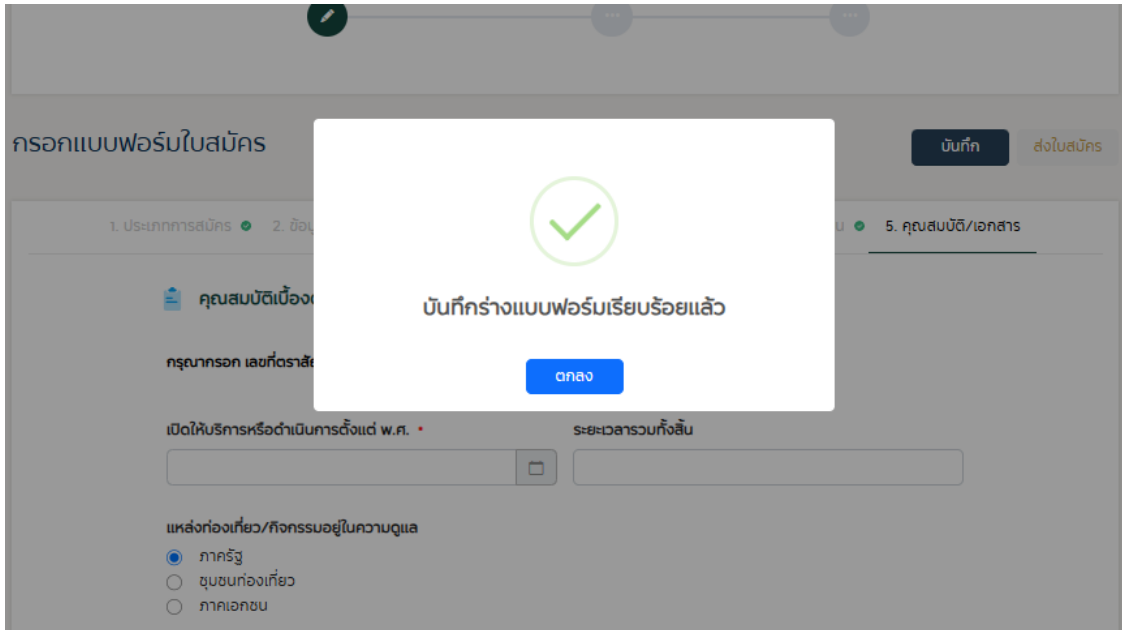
กรอกแบบฟอร์มใบสมัคร

บันทึก

ส่งใบสมัคร

1. ประเภทการสมัคร 2. ข้อ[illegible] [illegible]ม 5. คุณสมบัติ/เอกสาร

คุณสมบัติเบื้อง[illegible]

กรุณากรอก เลขที่ตราสั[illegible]

บันทึกร่างแบบฟอร์มเรียบร้อยแล้ว

ตกลง

เปิดให้บริการหรือดำเนินการตั้งแต่ พ.ศ. *

ระยะเวลารวมทั้งสิ้น

แหล่งท่องเที่ยว/กิจกรรมอยู่ในความดูแล

ภาครัฐ

ชุมชนท่องเที่ยว

ภาคเอกชน